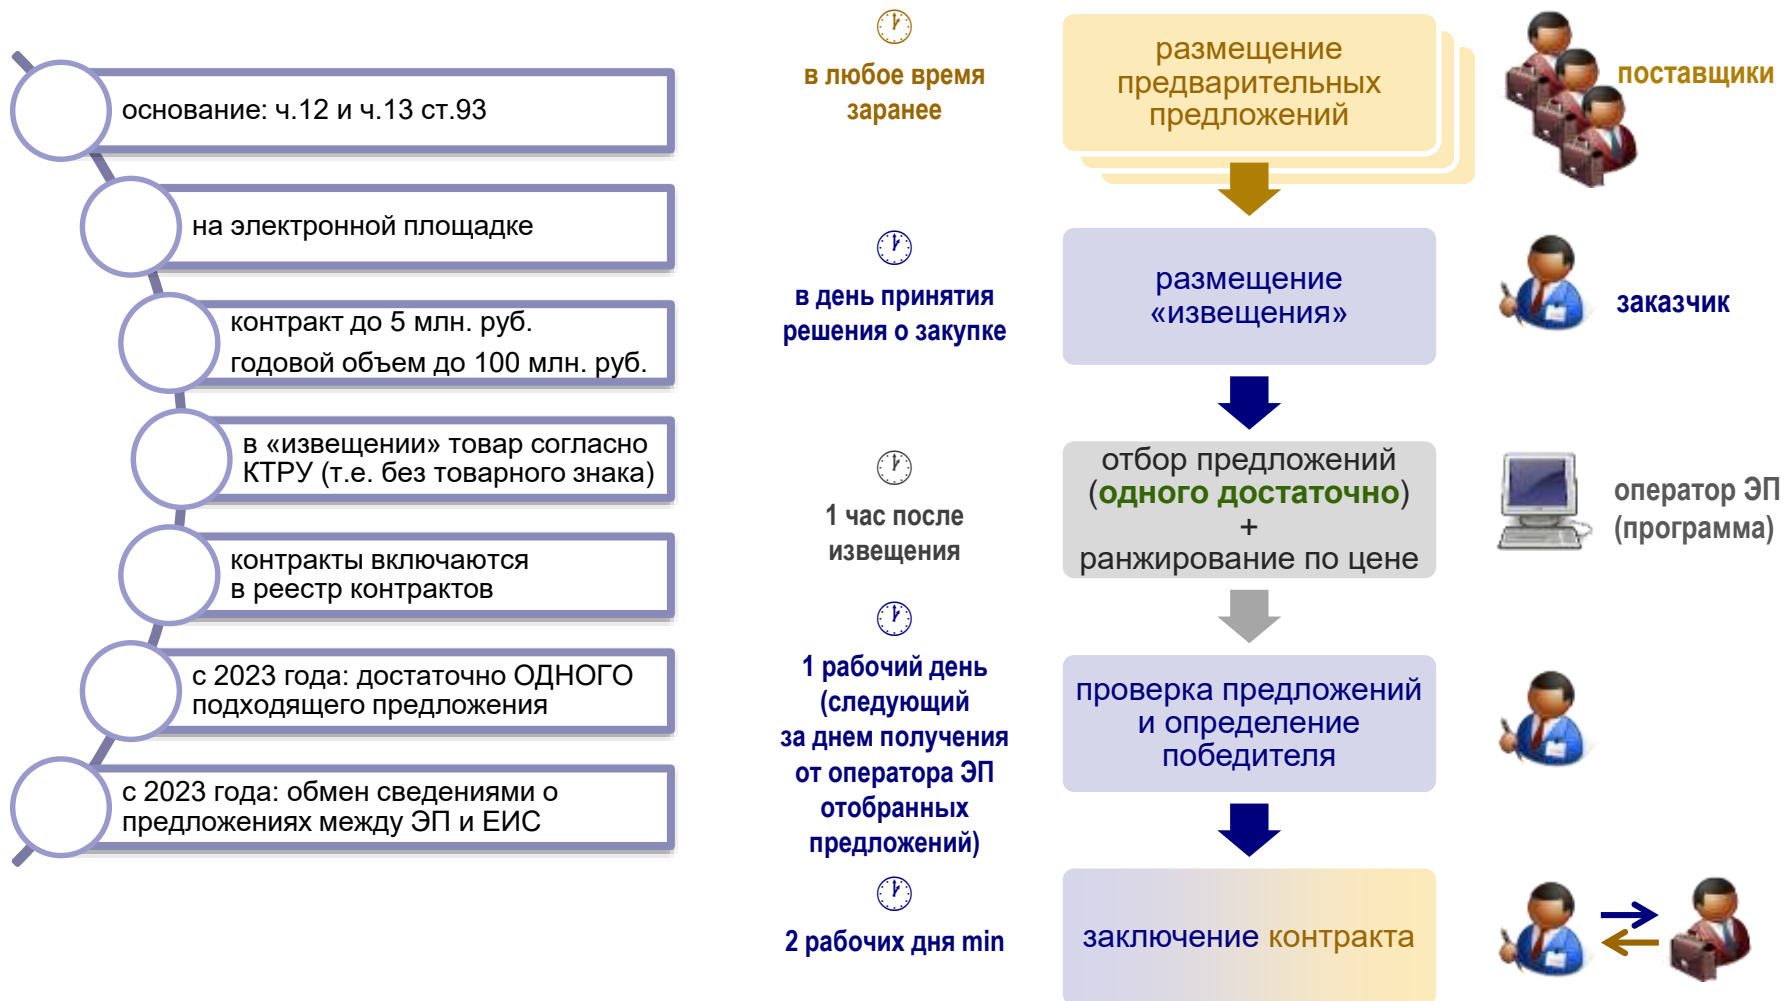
основание: ч.12 и ч.13 ст.93

на электронной площадке

контракт до 5 млн. руб.
годовой объем до 100 млн. руб.

в «извещении» товар согласно КТРУ (т.е. без товарного знака)

контракты включаются в реестр контрактов

с 2023 года: достаточно ОДНОГО подходящего предложения

с 2023 года: обмен сведениями о предложениях между ЭП и ЕИС

в любое время заранее

размещение предварительных предложений

поставщики

в день принятия решения о закупке

размещение «извещения»

заказчик

1 час после извещения

отбор предложений (одного достаточно) + ранжирование по цене

оператор ЭП (программа)

1 рабочий день (следующий за днем получения от оператора ЭП отобранных предложений)

проверка предложений и определение победителя

2 рабочих дня min

заключение контракта